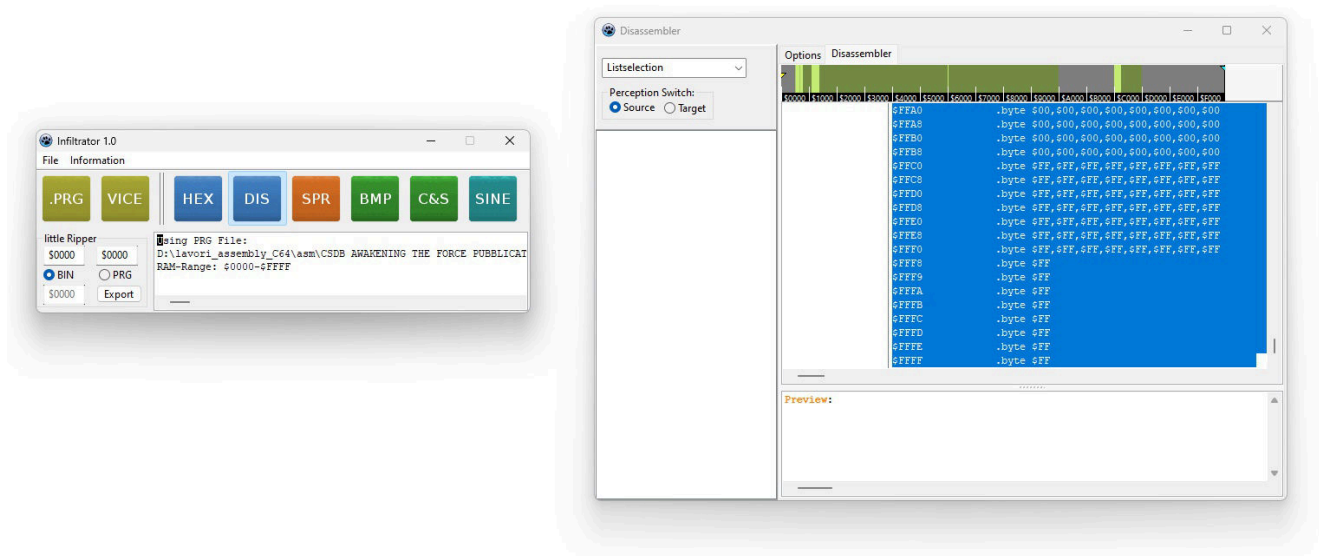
Infiltrator 1.0

File Information

.PRG VICE HEX DIS SPR BMP C&S SINE

little Ripper
$0000 $0000
BIN PRG
$0000 Export

Using PRG File:
D:\lavori_assembly_C64\asm\CSDB AWAKENING THE FORCE PUBBLICAT
RAM-Range: $0000-$FFFF

Disassembler

Listselection

Perception Switch:
Source Target

Options Disassembler

$0000 $1000 $2000 $3000 $4000 $5000 $6000 $7000 $8000 $9000 $A000 $B000 $C000 $D000 $E000 $F000

| | | |
|---|---|---|
| $FFA0 | .byte | $00,$00,$00,$00,$00,$00,$00,$00 |
| $FFA8 | .byte | $00,$00,$00,$00,$00,$00,$00,$00 |
| $FFB0 | .byte | $00,$00,$00,$00,$00,$00,$00,$00 |
| $FFB8 | .byte | $00,$00,$00,$00,$00,$00,$00,$00 |
| $FFC0 | .byte | $FF,$FF,$FF,$FF,$FF,$FF,$FF,$FF |
| $FFC8 | .byte | $FF,$FF,$FF,$FF,$FF,$FF,$FF,$FF |
| $FFD0 | .byte | $FF,$FF,$FF,$FF,$FF,$FF,$FF,$FF |
| $FFD8 | .byte | $FF,$FF,$FF,$FF,$FF,$FF,$FF,$FF |
| $FFE0 | .byte | $FF,$FF,$FF,$FF,$FF,$FF,$FF,$FF |
| $FFE8 | .byte | $FF,$FF,$FF,$FF,$FF,$FF,$FF,$FF |
| $FFF0 | .byte | $FF,$FF,$FF,$FF,$FF,$FF,$FF,$FF |
| $FFF8 | .byte | $FF |
| $FFF9 | .byte | $FF |
| $FFFA | .byte | $FF |
| $FFFB | .byte | $FF |
| $FFFC | .byte | $FF |
| $FFFD | .byte | $FF |
| $FFFE | .byte | $FF |
| $FFFF | .byte | $FF |

Preview: